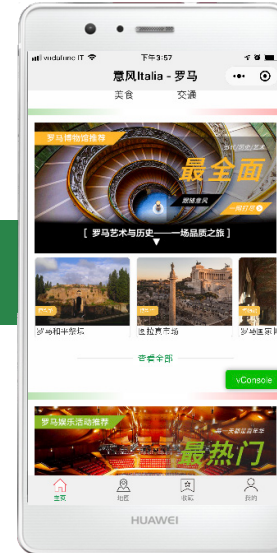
vodafone IT 下午3:57

意风Italia - 罗马

美食 交通

罗马博物馆推荐

最全面

[ 罗马艺术与历史——一场品质之旅 ]

罗马和平祭坛

图拉真市场

罗马国家

查看全部

vConsole

罗马娱乐活动推荐

最热门

主页 地图 收藏 我的

HUAWEI